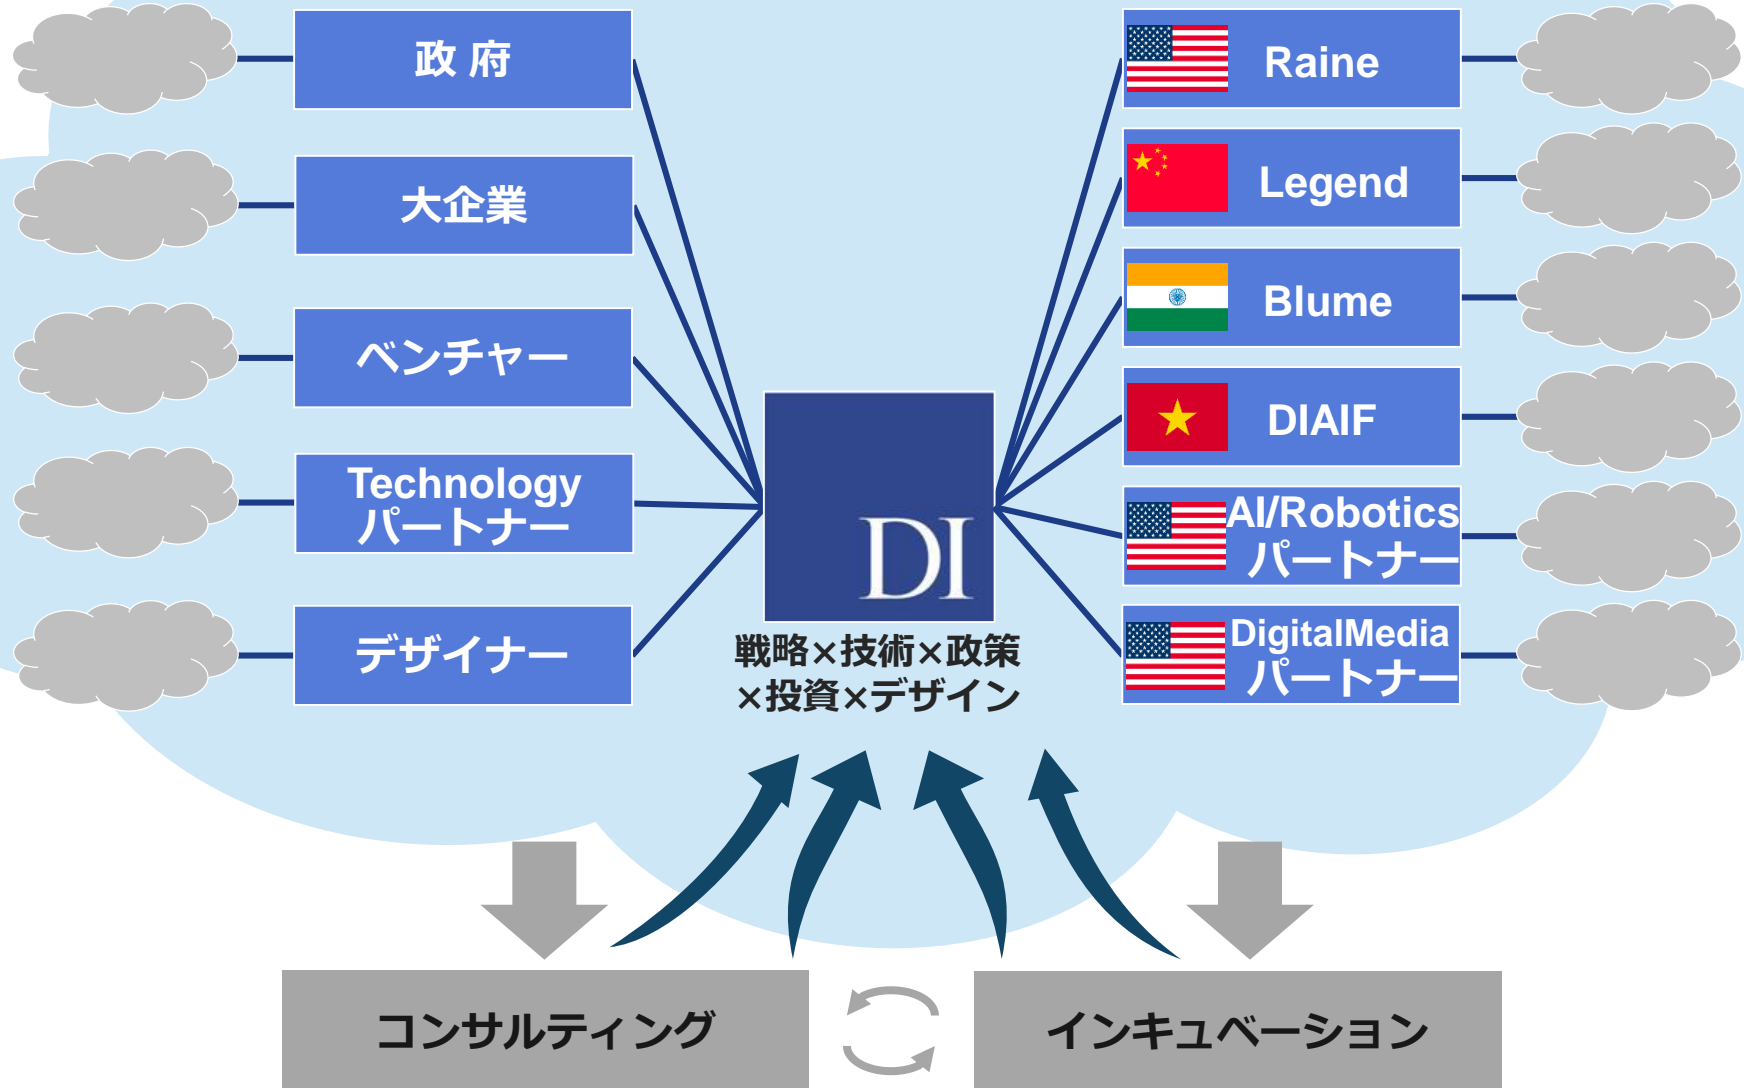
政府

大企業

ベンチャー

Technology パートナー

デザイナー

Raine

Legend

Blume

DIAIF

AI/Robotics パートナー

DigitalMedia パートナー

DI

戦略×技術×政策 ×投資×デザイン

コンサルティング

インキュベーション